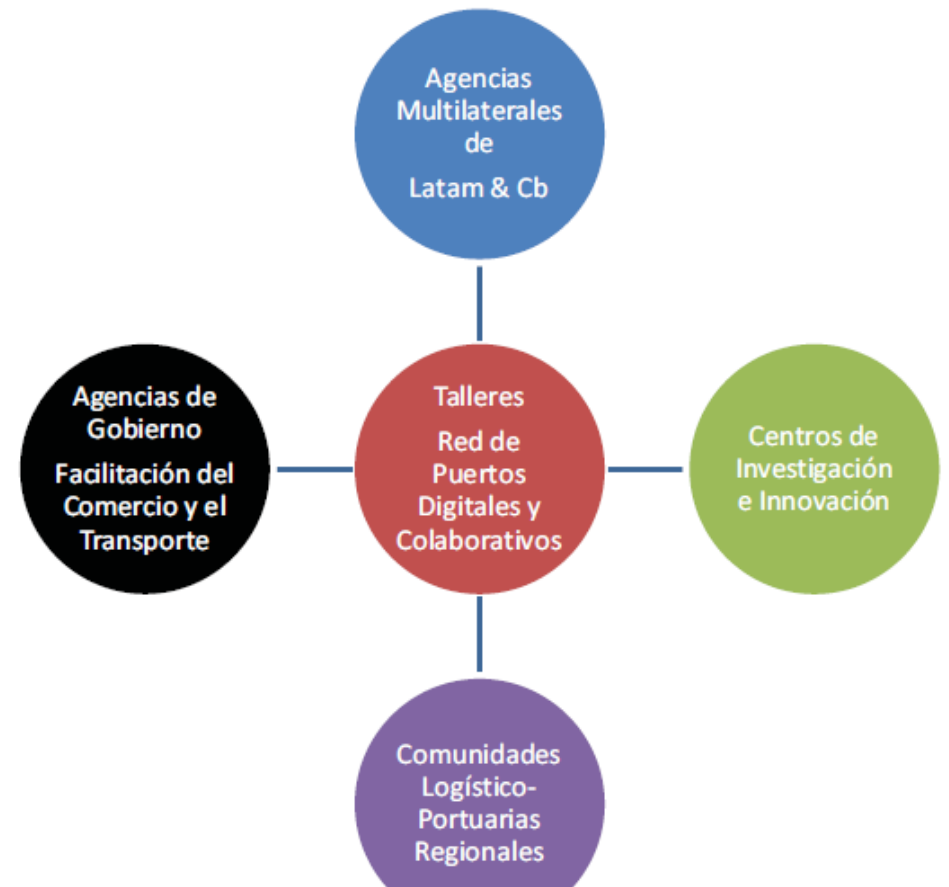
Agencias Multilaterales de

Latam & Cb

Agencias de Gobierno

Facilitación del Comercio y el Transporte

Talleres

Red de Puertos Digitales y Colaborativos

Centros de Investigación e Innovación

Comunidades Logístico-Portuarias Regionales